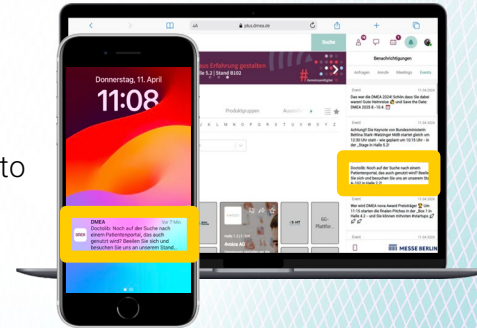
to

Donnerstag, 11. April

11:08

DMEA
Doctolib: Noch auf der Suche nach einem Patientenportal, das auch genutzt wird? Besuchen Sie sich und besuchen Sie uns an unserem Stand...

vor 7 Min.

aA

plus.dmea.de

Suche

Veranstaltung gestalten
Halle 5.2 | Stand B102

Produktgruppen

Benachrichtigungen

Anfragen

Inhalt

Meetings

Events

Event

Das war die DMEA 2024! Schön dass Sie dabei waren! Gute Heimreise 👋 und Save the Date: DMEA 2025 8.-10.4.

Event

Achtung!! Die Keynote von Bundesministerin Bettina Stark-Watzinger MdB startet gleich um 12:30 Uhr statt – wir sehen uns alle pünktlich in der „Stage in Halle 5.2!

Event

Doctolib: Noch auf der Suche nach einem Patientenportal, das auch genutzt wird? Besuchen Sie sich und besuchen Sie uns an unserem Stand A-103 in Halle 2.2!

Event

Wer wird DMEA nova Award Preisträger 🏆 Um 11:15 starten die finalen Pitches in der „Box 1 in Halle 4.2 – und Sie können mitvoten! Bewegen...

MESSE BERLIN

Avelios AG

Vorbereitung